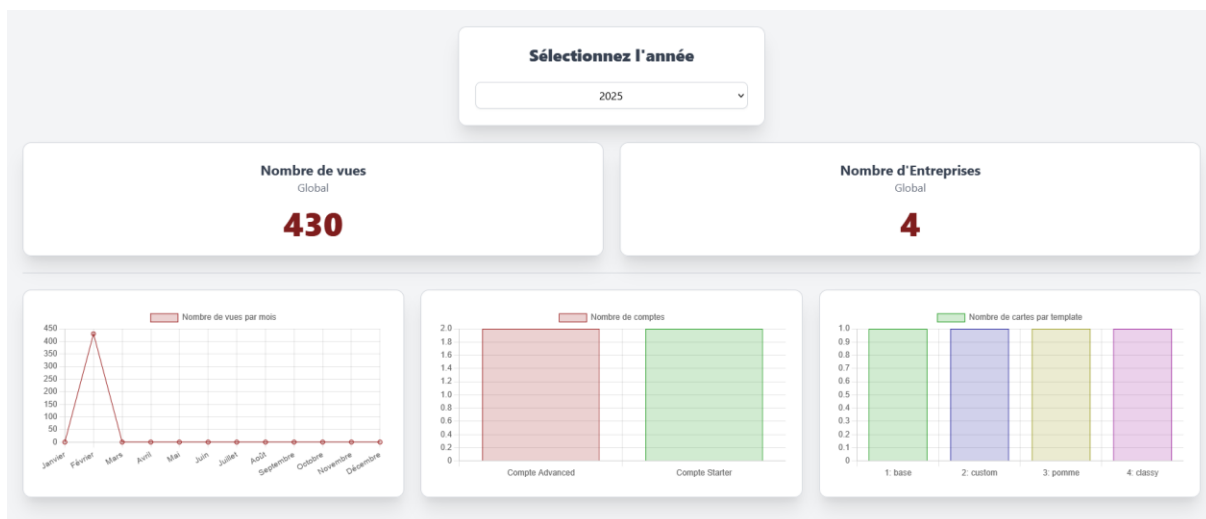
Sélectionnez l'année

2025

Nombre de vues
Global
430

Nombre d'Entreprises
Global
4

Nombre de vues par mois

450
400
350
300
250
200
150
100
50
0

Janvier Février Mars Avril Mai Juin Juillet Août Septembre Octobre Novembre Décembre

Nombre de comptes

2.0
1.8
1.6
1.4
1.2
1.0
0.8
0.6
0.4
0.2
0

Compte Advanced Compte Starter

Nombre de cartes par template

1.0
0.9
0.8
0.7
0.6
0.5
0.4
0.3
0.2
0.1
0

1: base 2: custom 3: pomme 4: classy